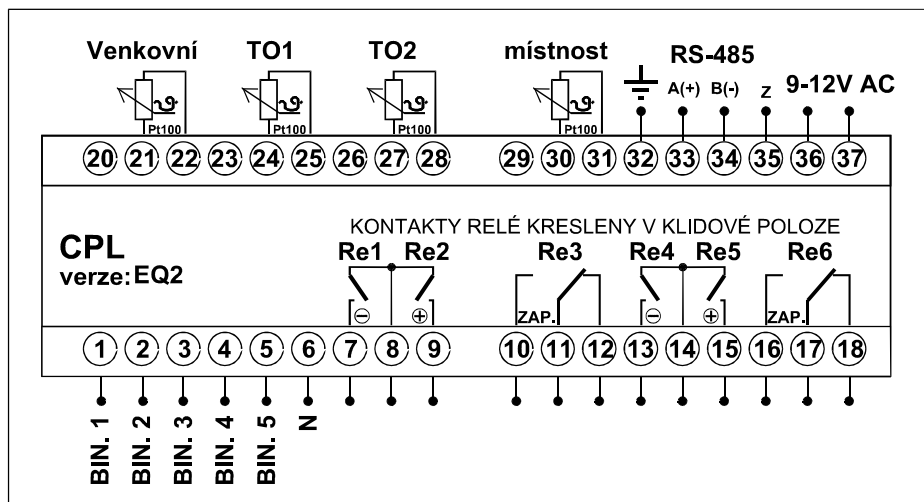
Venkovní TO1 TO2 místnost RS-485

Pt100 Pt100 Pt100 Pt100

A(+) B(-) Z 9-12V AC

20 21 22 23 24 25 26 27 28 29 30 31 32 33 34 35 36 37

KONTAKTY RELÉ KRESLENY V KLIDOVÉ POLOZE

CPL
verze: EQ2

Re1 Re2 Re3 Re4 Re5 Re6

⊖ ⊕ ZAP. ⊖ ⊕ ZAP.

1 2 3 4 5 6 7 8 9 10 11 12 13 14 15 16 17 18

BIN. 1 BIN. 2 BIN. 3 BIN. 4 BIN. 5 N